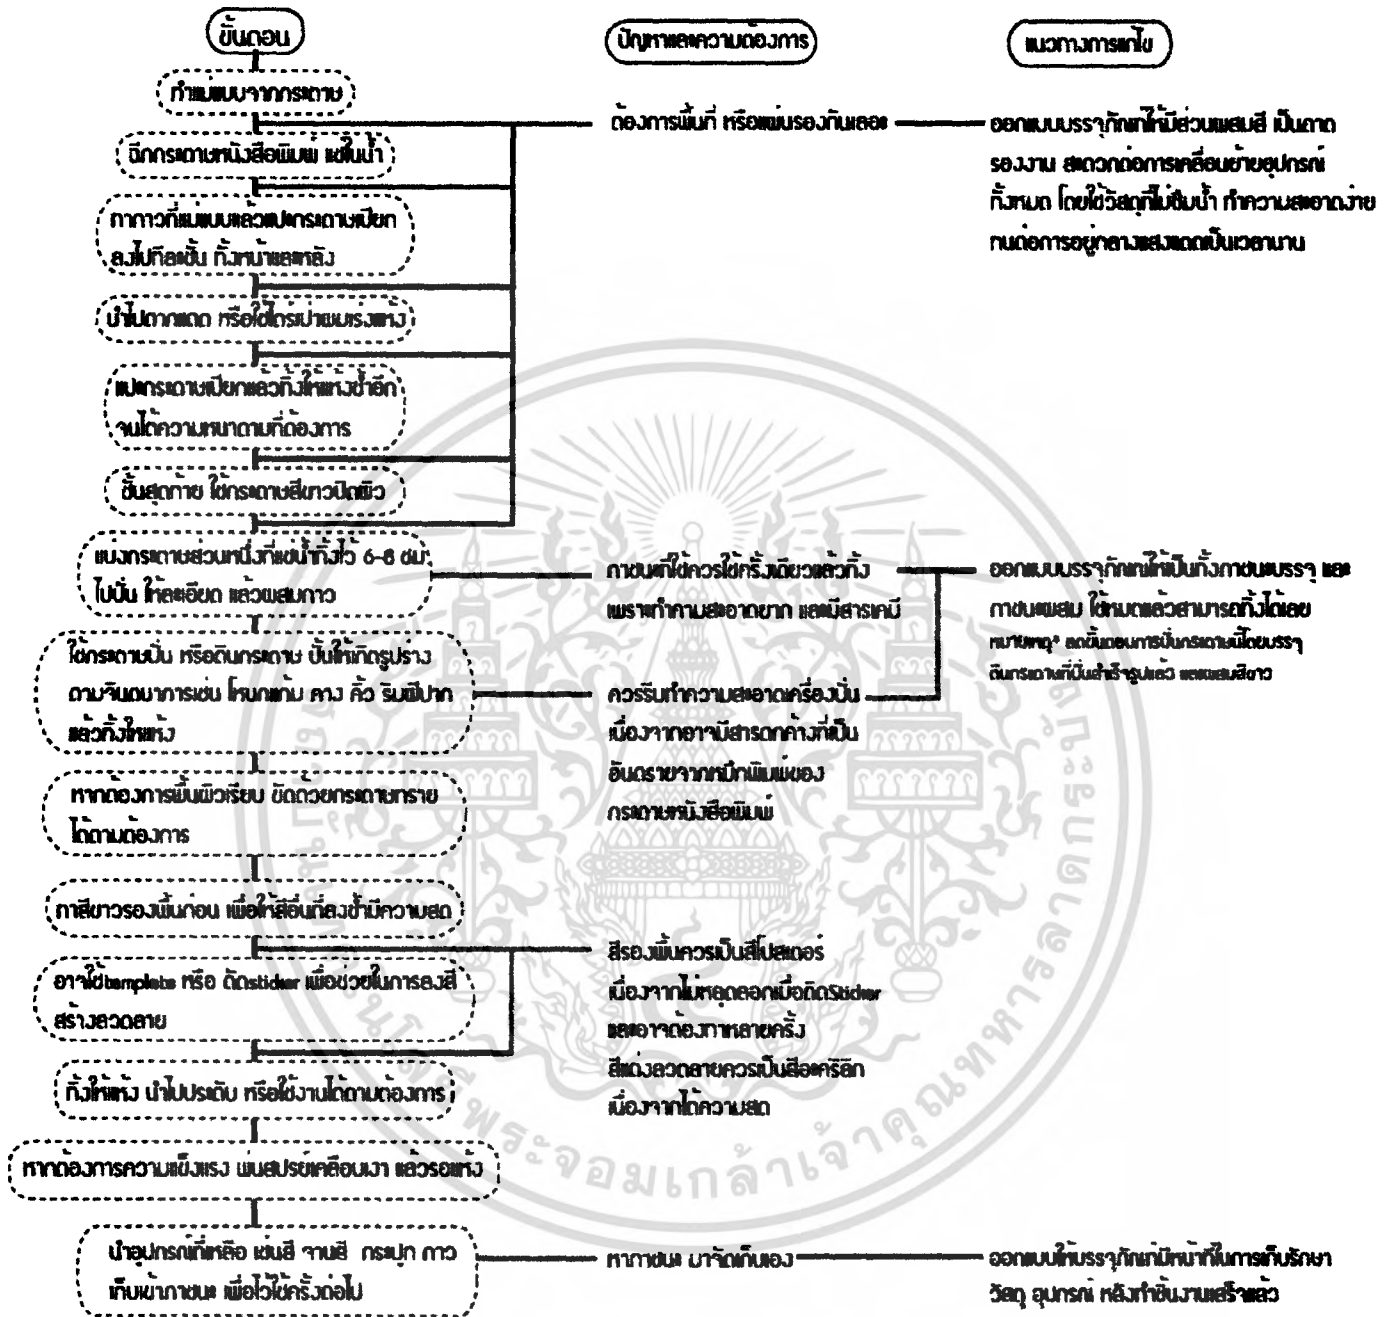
ขั้นตอน

ทำแม่แบบจากกระดาษ

ฉีกกระดาษหนังสือพิมพ์ แช่ในน้ำ

ทากาวที่แม่แบบแล้วแปะกระดาษเปียกลงไปทีละชั้น ทั้งหน้าและหลัง

นำไปตากแดด หรือใช้ไดร์เป่าผมเร่งแห้ง

แปะกระดาษเปียกและทิ้งให้แห้งซ้ำอีกจนได้ความหนาตามที่ต้องการ

ชั้นสุดท้าย ใช้กระดาษสีขาวปิดผิว

แบ่งกระดาษส่วนหนึ่งที่แช่น้ำทิ้งไว้ 6-8 ชม. ไปปั่น ให้ละเอียด แล้วผสมกาว

ใช้กระดาษปั่น หรือดินกระดาษ ปั้นให้เกิดรูปร่างตามจินตนาการเช่น โหนกแก้ม คาง คิ้ว ริมฝีปาก แล้วทิ้งให้แห้ง

หากต้องการพื้นผิวเรียบ ขัดด้วยกระดาษทราย ได้ตามต้องการ

ทาสีขาวรองพื้นก่อน เพื่อให้สีอื่นที่ลงซ้ำมีความสด

อาจใช้template หรือ ติดsticker เพื่อช่วยในการลงสี สร้างลวดลาย

ทิ้งให้แห้ง นำไปประดับ หรือใช้งานได้ตามต้องการ

หากต้องการความแข็งแรง พ่นสเปรย์เคลือบเงา แล้วรอแห้ง

นำอุปกรณ์ที่เหลือ เช่นสี จานสี กระปุก กาว เก็บเข้าภาชนะ เพื่อไว้ใช้ครั้งต่อไป

ปัญหาและความต้องการ

ต้องการพื้นที่ หรือแผ่นรองกันเลอะ

ภาชนะที่ใช้ควรใช้ครั้งเดียวแล้วทิ้ง เพราะทำความสะอาดยาก และมีสารเคมี

ควรรีบทำความสะอาดเครื่องปั่น เนื่องจากอาจมีสารตกค้างที่เป็นอันตรายจากหมึกพิมพ์ของกระดาษหนังสือพิมพ์

สีรองพื้นควรเป็นสีโปสเตอร์ เนื่องจากไม่หลุดลอกเมื่อติดSticker และอาจต้องทาหลายครั้ง สีแต่งลวดลายควรเป็นสีอะครีลิค เนื่องจากได้ความสด

หาภาชนะ มาจัดเก็บเอง

แนวทางการแก้ไข

ออกแบบบรรจุภัณฑ์ให้มีส่วนผสมสี เป็นถาดรองงาน สะดวกต่อการเคลื่อนย้ายอุปกรณ์ทั้งหมด โดยใช้วัสดุที่ไม่ซึมน้ำ ทำความสะอาดง่าย ทนต่อการอยู่กลางแสงแดดเป็นเวลานาน

ออกแบบบรรจุภัณฑ์ให้เป็นทั้งภาชนะบรรจุ และภาชนะผสม ใช้หมดแล้วสามารถทิ้งได้เลย หมายเหตุ* ลดขั้นตอนการปั่นกระดาษนี้โดยบรรจุดินกระดาษที่ปั่นสำเร็จรูปแล้ว และผสมสีขาว

ออกแบบให้บรรจุภัณฑ์มีหน้าที่ในการเก็บรักษาวัสดุ อุปกรณ์ หลังทำชิ้นงานเสร็จแล้ว

พระจอมเกล้าเจ้าคุณทหาร